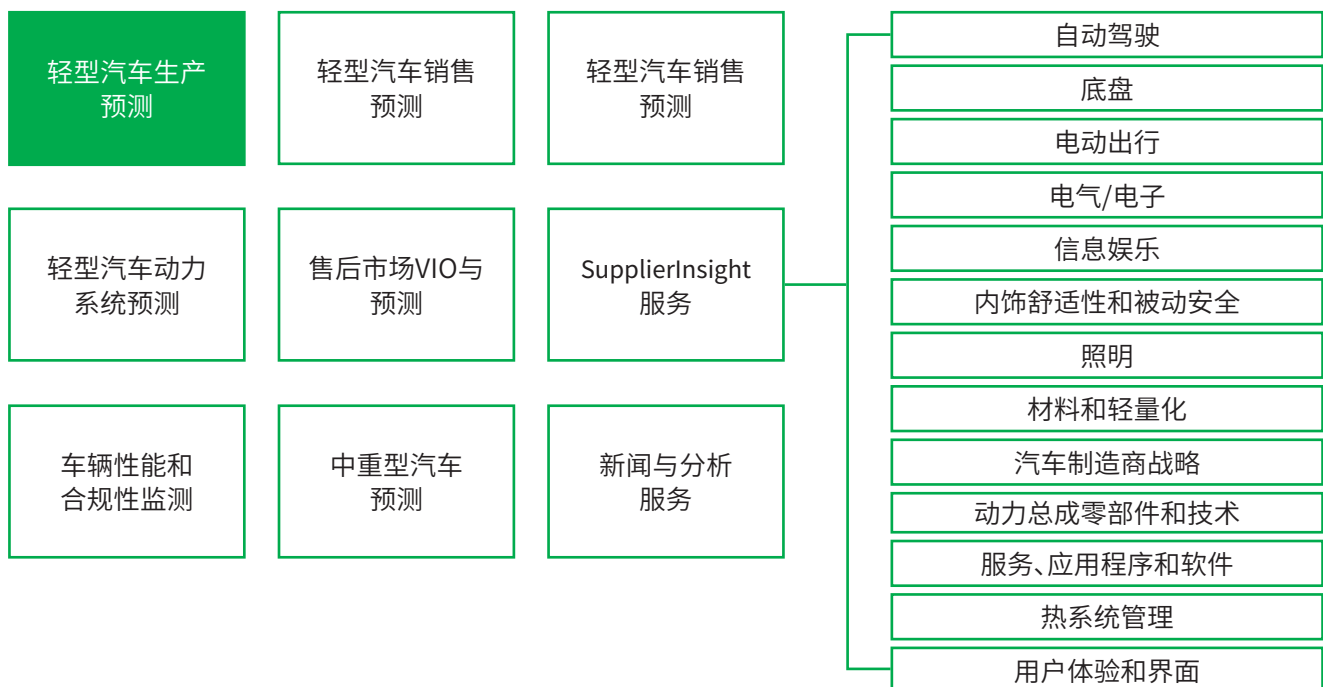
轻型汽车生产预测

轻型汽车销售预测

轻型汽车销售预测

轻型汽车动力系统预测

售后市场VIO与预测

SupplierInsight服务

车辆性能和合规性监测

中重型汽车预测

新闻与分析服务

自动驾驶

底盘

电动出行

电气/电子

信息娱乐

内饰舒适性和被动安全

照明

材料和轻量化

汽车制造商战略

动力总成零部件和技术

服务、应用程序和软件

热系统管理

用户体验和界面